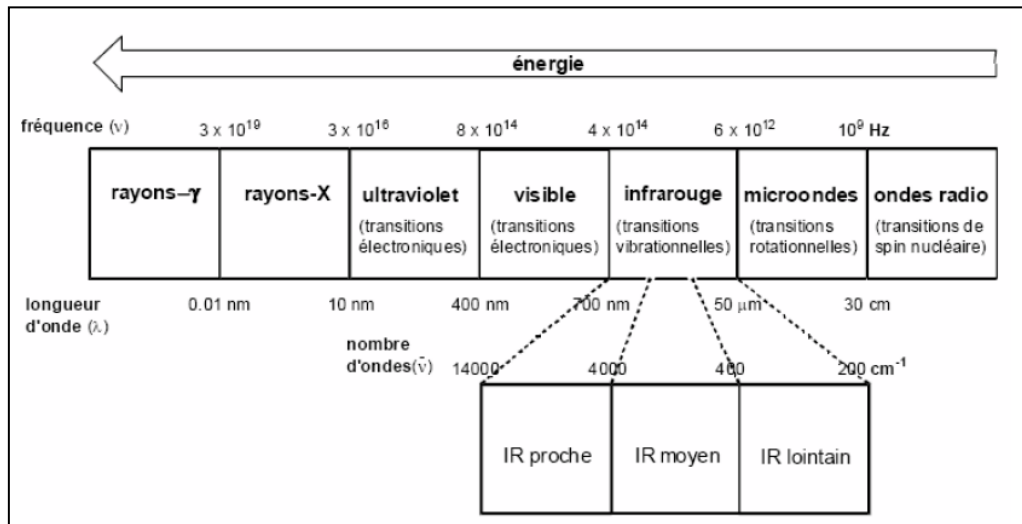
énergie

fréquence ($\nu$) $3 \times 10^{19}$ $3 \times 10^{16}$ $8 \times 10^{14}$ $4 \times 10^{14}$ $6 \times 10^{12}$ $10^{9}$ Hz

| rayons–$\gamma$ | rayons-X | ultraviolet (transitions électroniques) | visible (transitions électroniques) | infrarouge (transitions vibrationnelles) | microondes (transitions rotationnelles) | ondes radio (transitions de spin nucléaire) |
|---|---|---|---|---|---|---|

longueur d'onde ($\lambda$) 0.01 nm 10 nm 400 nm 700 nm 50 $\mu$m 30 cm

nombre d'ondes($\bar{\nu}$) 14000 4000 400 200 $cm^{-1}$

| IR proche | IR moyen | IR lointain |
|---|---|---|